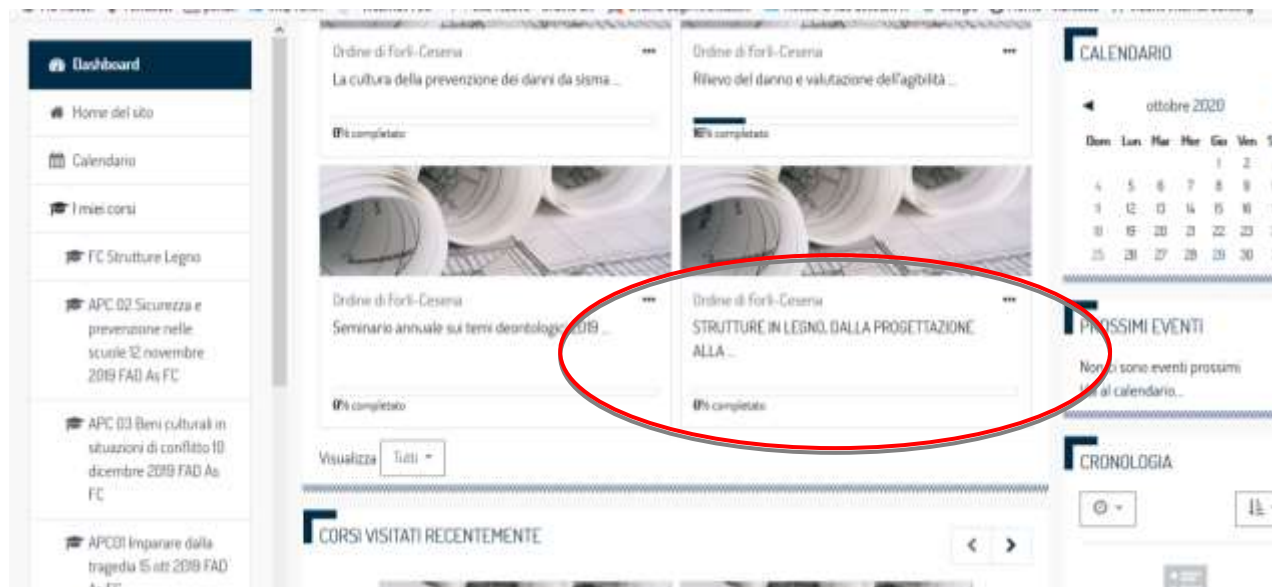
Dashboard

Home del sito

Calendario

I miei corsi

FC Strutture Legno

APC 02 Sicurezza e prevenzione nelle scuole 12 novembre 2019 FAD As FC

APC 03 Beni culturali in situazioni di conflitto 10 dicembre 2019 FAD As FC

APC01 Imparare dalla tragedia 15 ott 2019 FAD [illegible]

Ordine di Forlì-Cesena
La cultura della prevenzione dei danni da sisma ...
0% completato

Ordine di Forlì-Cesena
Rilievo del danno e valutazione dell'agibilità ...
16% completato

Ordine di Forlì-Cesena
Seminario annuale sui temi deontologici 2019 ...
0% completato

Ordine di Forlì-Cesena
STRUTTURE IN LEGNO, DALLA PROGETTAZIONE ALLA ...
0% completato

Visualizza Tutti

CORSI VISITATI RECENTEMENTE

CALENDARIO

ottobre 2020

| Dom | Lun | Mar | Mer | Gio | Ven |
|---|---|---|---|---|---|
| | | | | 1 | 2 |
| 4 | 5 | 6 | 7 | 8 | 9 |
| 11 | 12 | 13 | 14 | 15 | 16 |
| 18 | 19 | 20 | 21 | 22 | 23 |
| 25 | 26 | 27 | 28 | 29 | 30 |

PROSSIMI EVENTI

Non ci sono eventi prossimi
Vai al calendario...

CRONOLOGIA